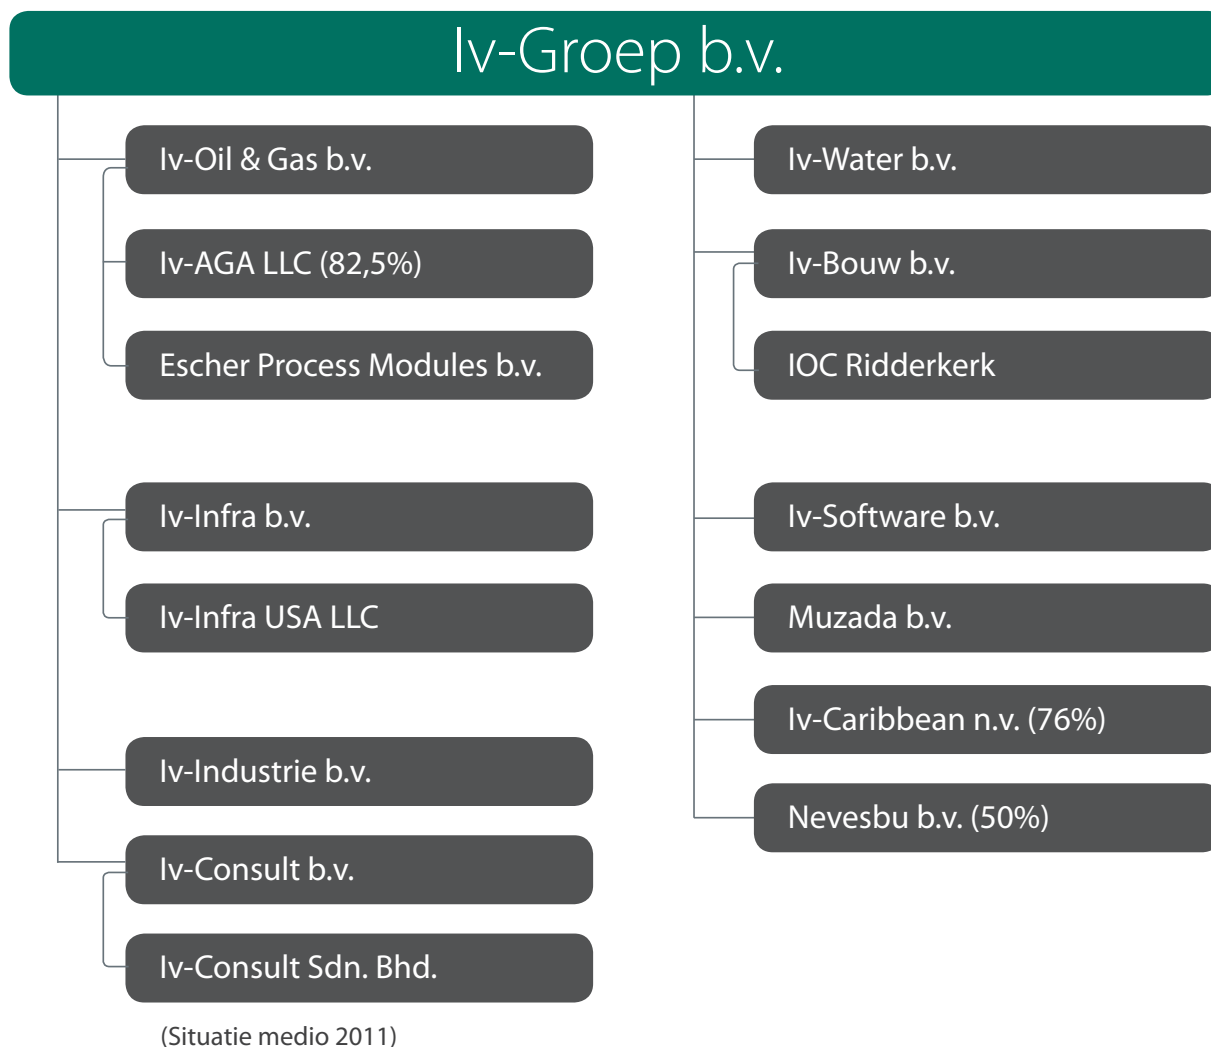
Iv-Groep b.v.

Iv-Oil & Gas b.v.

Iv-AGA LLC (82,5%)

Escher Process Modules b.v.

Iv-Infra b.v.

Iv-Infra USA LLC

Iv-Industrie b.v.

Iv-Consult b.v.

Iv-Consult Sdn. Bhd.

Iv-Water b.v.

Iv-Bouw b.v.

IOC Ridderkerk

Iv-Software b.v.

Muzada b.v.

Iv-Caribbean n.v. (76%)

Nevesbu b.v. (50%)

(Situatie medio 2011)